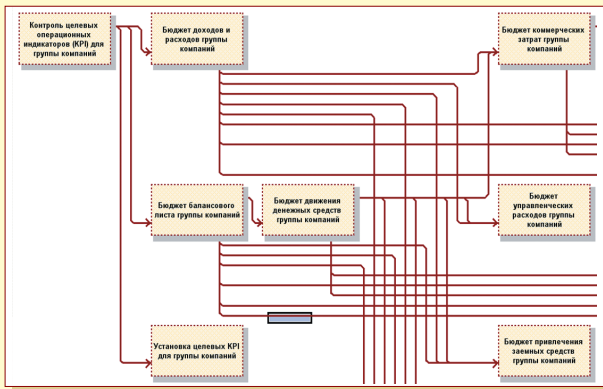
Контроль целевых операционных индикаторов (KPI) для группы компаний

Бюджет доходов и расходов группы компаний

Бюджет коммерческих затрат группы компаний

Бюджет балансового листа группы компаний

Бюджет движения денежных средств группы компаний

Бюджет управленческих расходов группы компаний

Установка целевых KPI для группы компаний

Бюджет привлечения заемных средств группы компаний